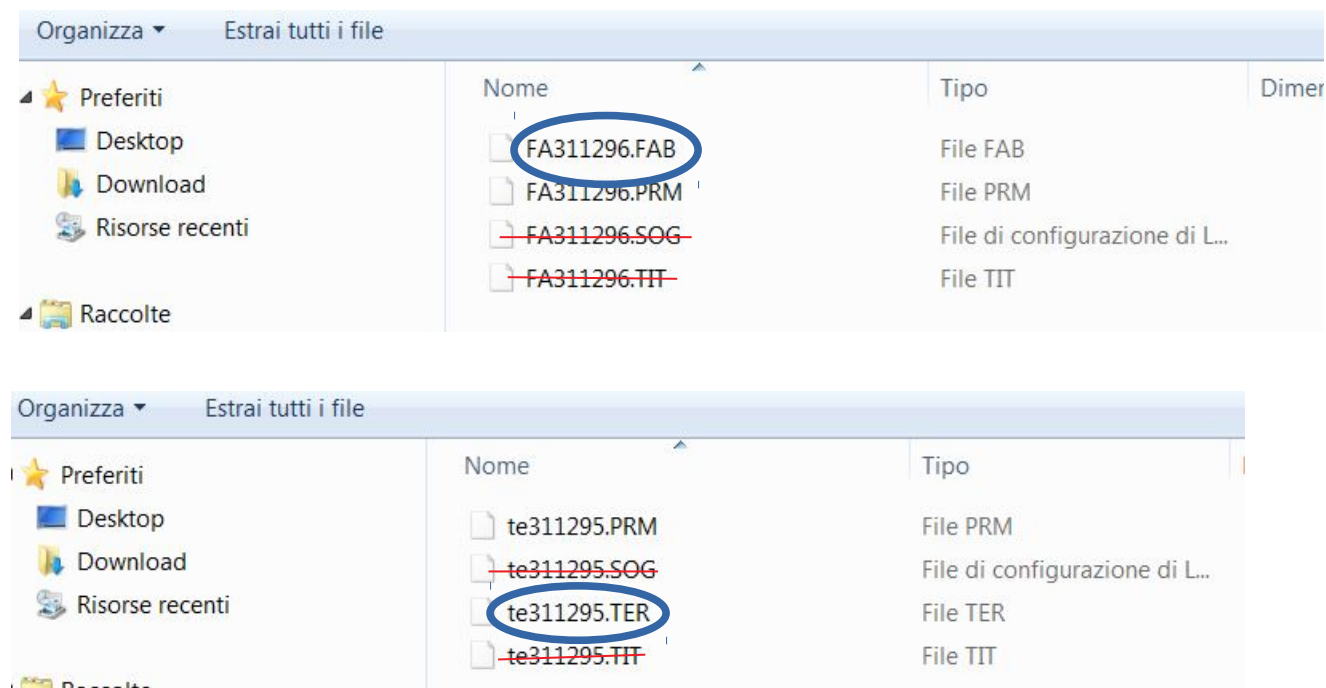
Organizza ▾ Estrai tutti i file

Preferiti
Desktop
Download
Risorse recenti

Raccolte

| Nome | Tipo | Dimer |
|---|---|---|
| FA311296.FAB | File FAB | |
| FA311296.PRM | File PRM | |
| ~~FA311296.SOG~~ | File di configurazione di L... | |
| ~~FA311296.TIT~~ | File TIT | |

Organizza ▾ Estrai tutti i file

Preferiti
Desktop
Download
Risorse recenti

Raccolte

| Nome | Tipo |
|---|---|
| te311295.PRM | File PRM |
| ~~te311295.SOG~~ | File di configurazione di L... |
| te311295.TER | File TER |
| ~~te311295.TIT~~ | File TIT |